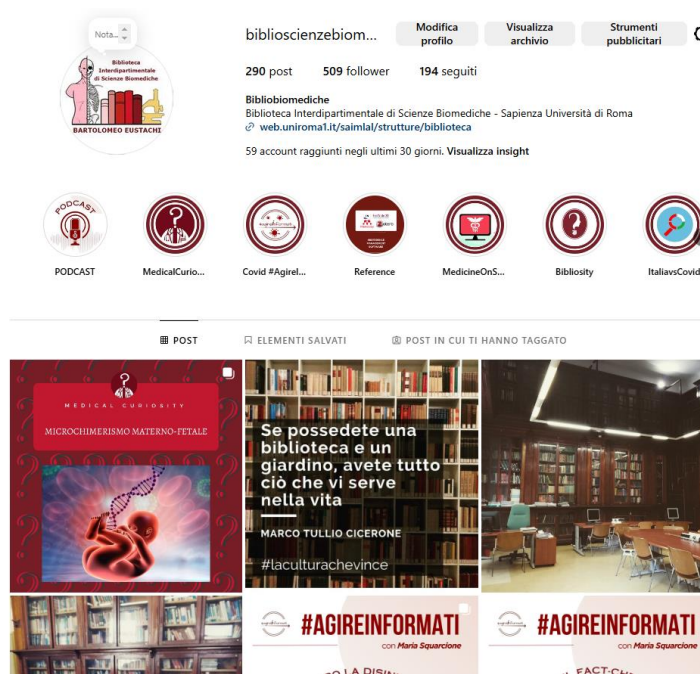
Nota...

Biblioteca Interdipartimentale di Scienze Biomediche

BARTOLOMEO EUSTACHI

biblioscienzebiom...

Modifica profilo

Visualizza archivio

Strumenti pubblicitari

290 post 509 follower 194 seguiti

Bibliobiomediche

Biblioteca Interdipartimentale di Scienze Biomediche - Sapienza Università di Roma

web.uniroma1.it/saimlal/strutture/biblioteca

59 account raggiunti negli ultimi 30 giorni. Visualizza insight

PODCAST

PODCAST

MedicalCurio...

Covid #Agirel...

Reference

MedicineOnS...

Bibliosity

ItaliavsCovid

POST

ELEMENTI SALVATI

POST IN CUI TI HANNO TAGGATO

MEDICAL CURIOSITY

MICROCHIMERISMO MATERNO-FETALE

Se possedete una biblioteca e un giardino, avete tutto ciò che vi serve nella vita

MARCO TULLIO CICERONE

#laculturachevince

#AGIREINFORMATI

con Maria Squarcione

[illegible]

#AGIREINFORMATI

con Maria Squarcione

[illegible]